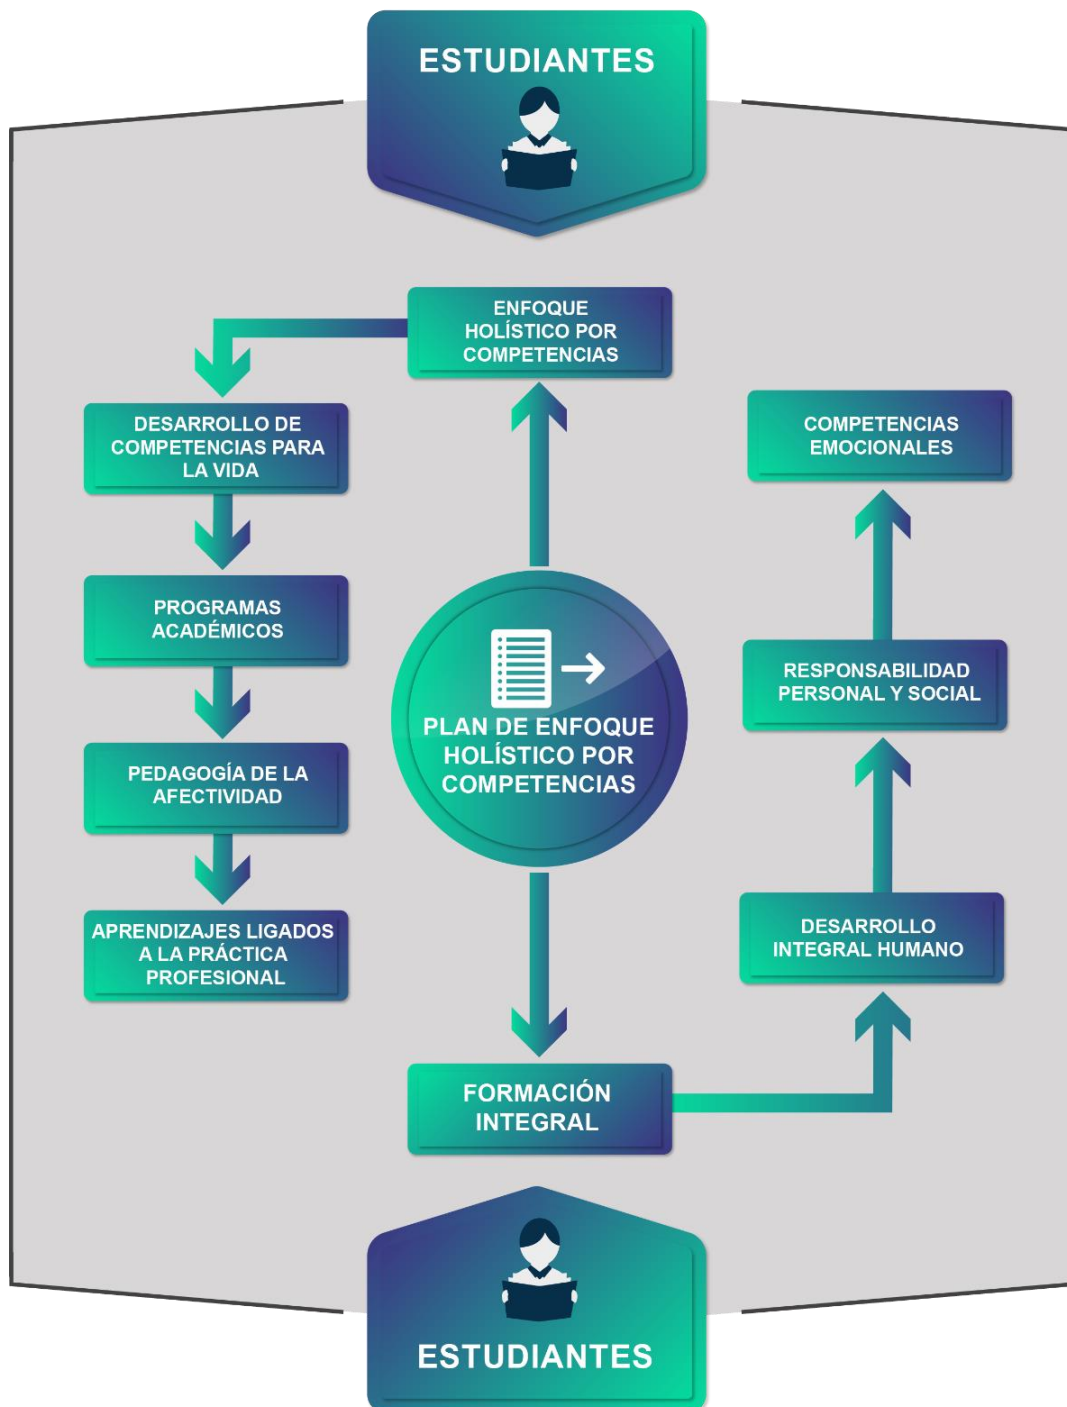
ESTUDIANTES

ENFOQUE HOLÍSTICO POR COMPETENCIAS

DESARROLLO DE COMPETENCIAS PARA LA VIDA

PROGRAMAS ACADÉMICOS

PEDAGOGÍA DE LA AFECTIVIDAD

APRENDIZAJES LIGADOS A LA PRÁCTICA PROFESIONAL

PLAN DE ENFOQUE HOLÍSTICO POR COMPETENCIAS

COMPETENCIAS EMOCIONALES

RESPONSABILIDAD PERSONAL Y SOCIAL

DESARROLLO INTEGRAL HUMANO

FORMACIÓN INTEGRAL

ESTUDIANTES